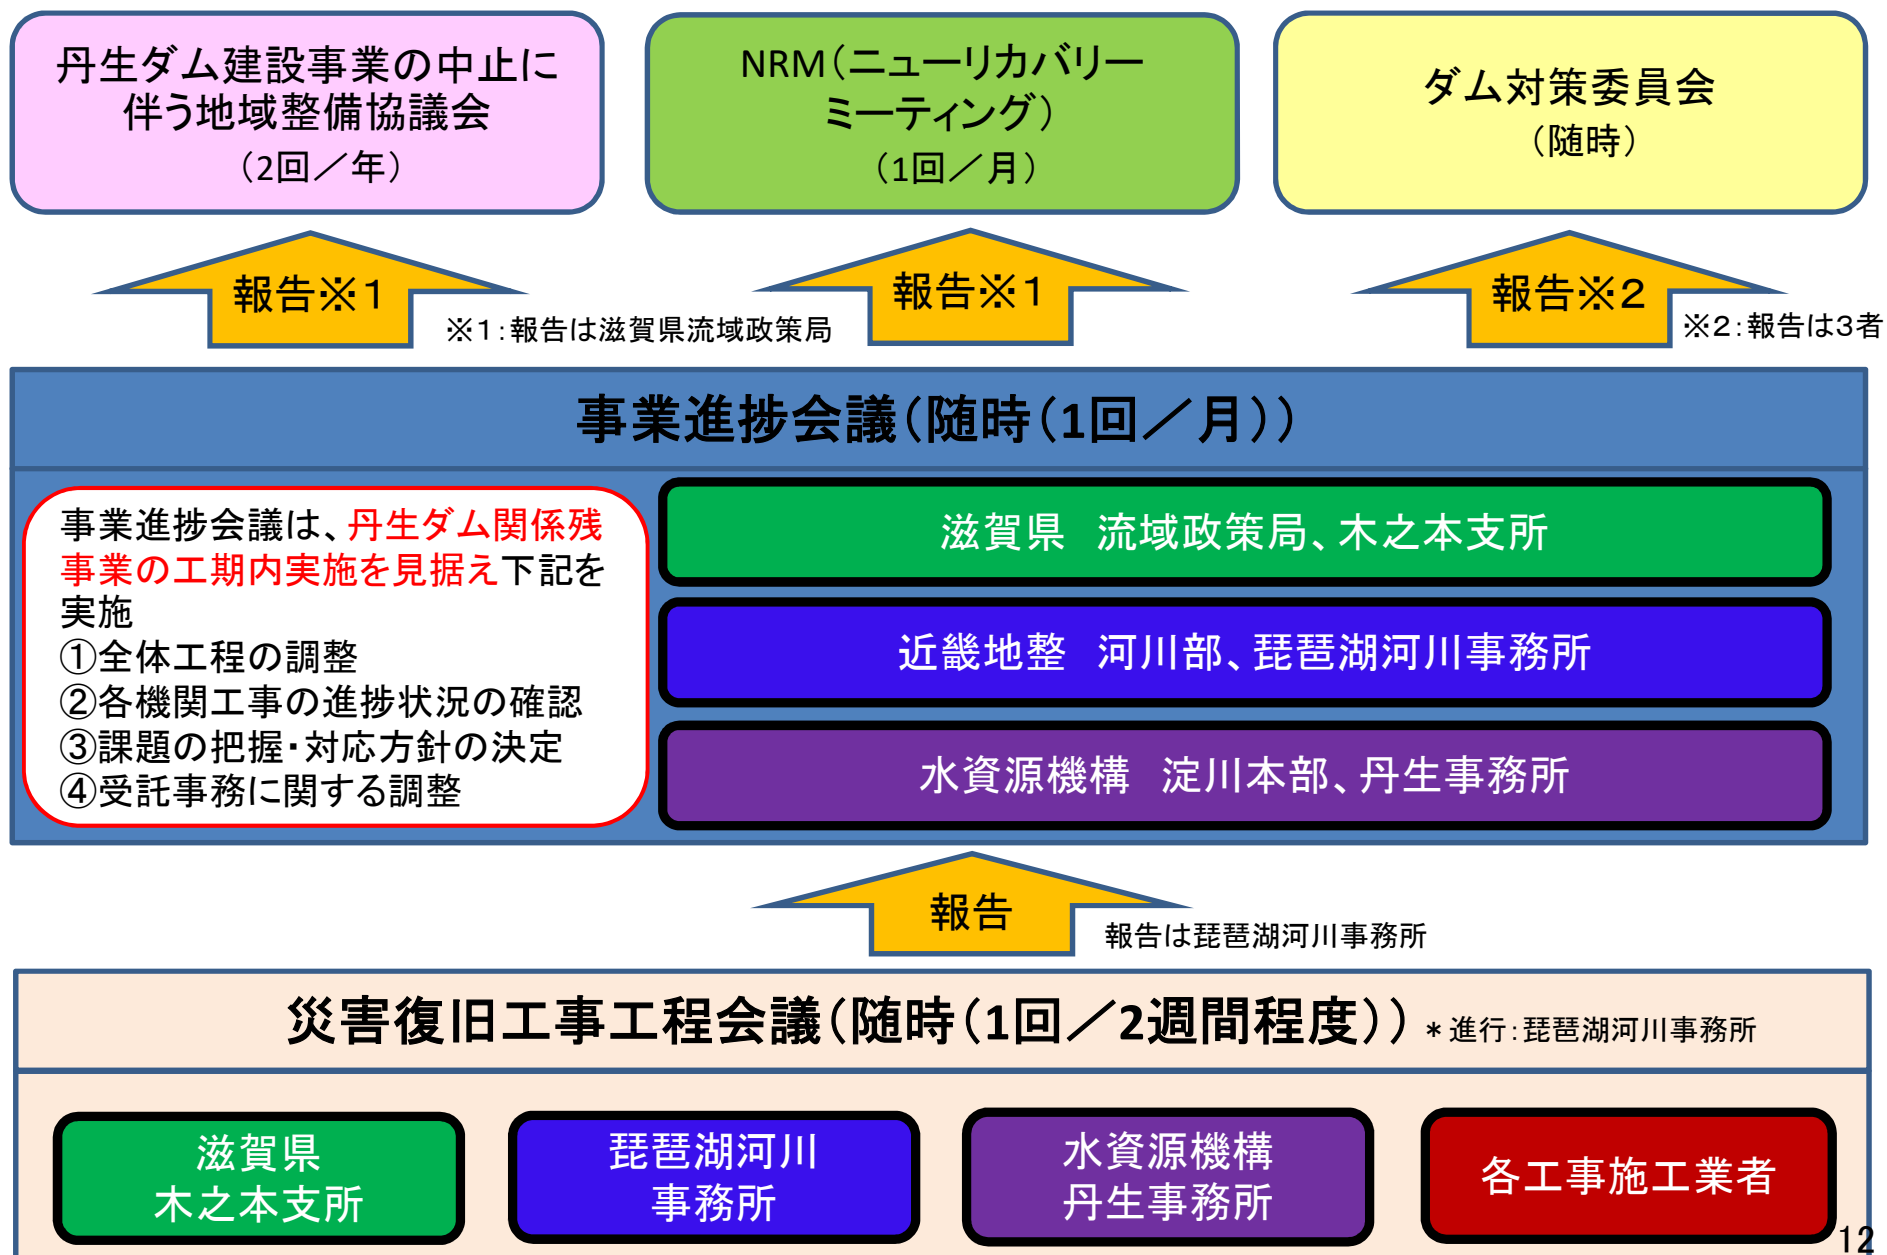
丹生ダム建設事業の中止に伴う地域整備協議会
（2回／年）

NRM（ニューリカバリーミーティング）
（1回／月）

ダム対策委員会
（随時）

報告※1

※1：報告は滋賀県流域政策局

報告※1

報告※2

※2：報告は3者

事業進捗会議（随時（1回／月））

事業進捗会議は、丹生ダム関係残事業の工期内実施を見据え下記を実施
①全体工程の調整
②各機関工事の進捗状況の確認
③課題の把握・対応方針の決定
④受託事務に関する調整

滋賀県　流域政策局、木之本支所

近畿地整　河川部、琵琶湖河川事務所

水資源機構　淀川本部、丹生事務所

報告

報告は琵琶湖河川事務所

災害復旧工事工程会議（随時（1回／2週間程度））＊進行：琵琶湖河川事務所

滋賀県
木之本支所

琵琶湖河川
事務所

水資源機構
丹生事務所

各工事施工業者

12